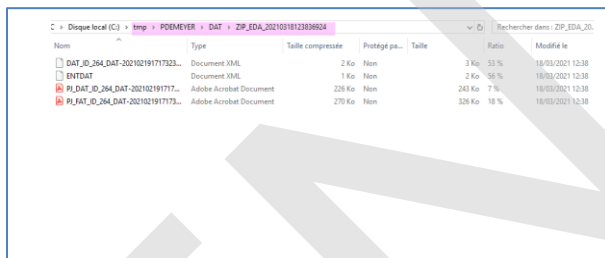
C › Disque local (C:) › tmp › PDEMEYER › DAT › ZIP_EDA_20210318123836924

Rechercher dans : ZIP_EDA_20...

| Nom | Type | Taille compressée | Protégé pa... | Taille | Ratio | Modifié le |
|---|---|---|---|---|---|---|
| DAT_ID_264_DAT-202102191717323... | Document XML | 2 Ko | Non | 3 Ko | 53 % | 18/03/2021 12:38 |
| ENTDAT | Document XML | 1 Ko | Non | 2 Ko | 56 % | 18/03/2021 12:38 |
| PJ_DAT_ID_264_DAT-202102191717... | Adobe Acrobat Document | 226 Ko | Non | 243 Ko | 7 % | 18/03/2021 12:38 |
| PJ_FAT_ID_264_DAT-202102191717... | Adobe Acrobat Document | 270 Ko | Non | 326 Ko | 18 % | 18/03/2021 12:38 |